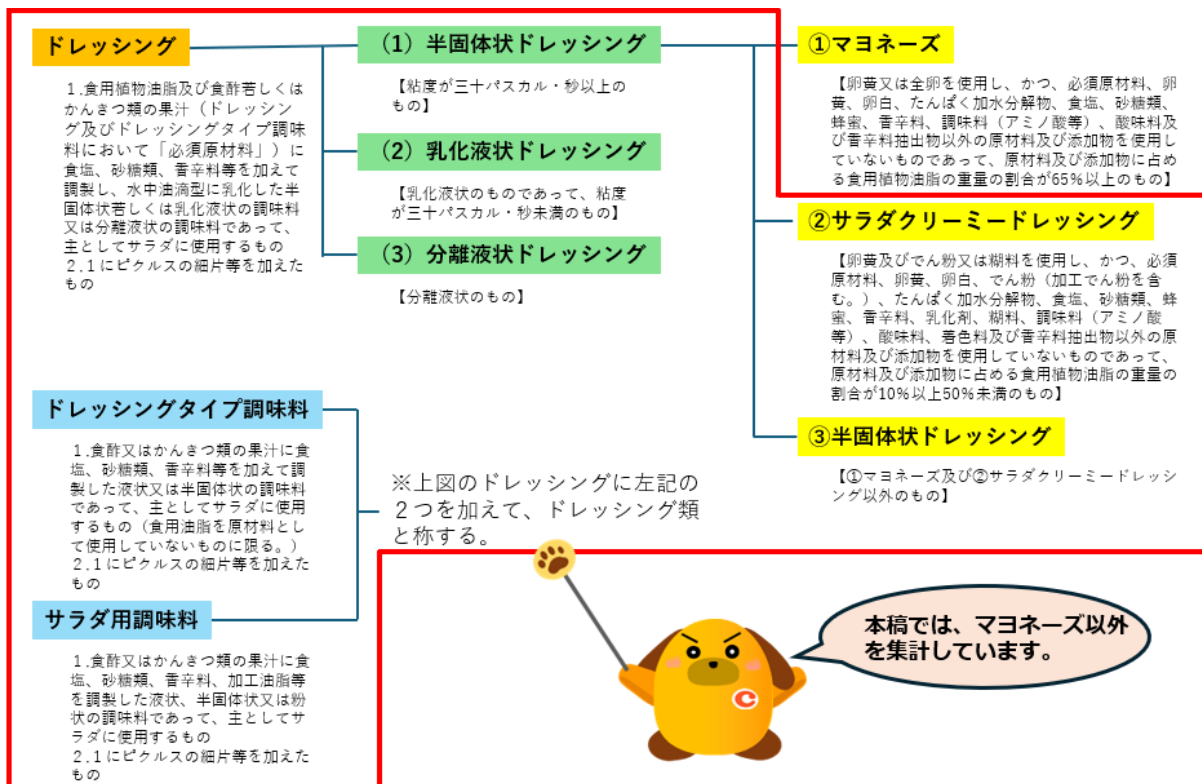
ドレッシング

1.食用植物油脂及び食酢若しくはかんきつ類の果汁（ドレッシング及びドレッシングタイプ調味料において「必須原材料」）に食塩、砂糖類、香辛料等を加えて調製し、水中油滴型に乳化した半固体状若しくは乳化液状の調味料又は分離液状の調味料であって、主としてサラダに使用するもの
2.1にピクルスの細片等を加えたもの

（1）半固体状ドレッシング

【粘度が三十パスカル・秒以上のもの】

（2）乳化液状ドレッシング

【乳化液状のものであって、粘度が三十パスカル・秒未満のもの】

（3）分離液状ドレッシング

【分離液状のもの】

①マヨネーズ

【卵黄又は全卵を使用し、かつ、必須原材料、卵黄、卵白、たんぱく加水分解物、食塩、砂糖類、蜂蜜、香辛料、調味料（アミノ酸等）、酸味料及び香辛料抽出物以外の原材料及び添加物を使用していないものであって、原材料及び添加物に占める食用植物油脂の重量の割合が65％以上のもの】

②サラダクリーミードレッシング

【卵黄及びでん粉又は糊料を使用し、かつ、必須原材料、卵黄、卵白、でん粉（加工でん粉を含む。）、たんぱく加水分解物、食塩、砂糖類、蜂蜜、香辛料、乳化剤、糊料、調味料（アミノ酸等）、酸味料、着色料及び香辛料抽出物以外の原材料及び添加物を使用していないものであって、原材料及び添加物に占める食用植物油脂の重量の割合が10％以上50％未満のもの】

③半固体状ドレッシング

【①マヨネーズ及び②サラダクリーミードレッシング以外のもの】

ドレッシングタイプ調味料

1.食酢又はかんきつ類の果汁に食塩、砂糖類、香辛料等を加えて調製した液状又は半固体状の調味料であって、主としてサラダに使用するもの（食用油脂を原材料として使用していないものに限る。）
2.1にピクルスの細片等を加えたもの

※上図のドレッシングに左記の２つを加えて、ドレッシング類と称する。

サラダ用調味料

1.食酢又はかんきつ類の果汁に食塩、砂糖類、香辛料、加工油脂等を調製した液状、半固体状又は粉状の調味料であって、主としてサラダに使用するもの
2.1にピクルスの細片等を加えたもの

本稿では、マヨネーズ以外を集計しています。